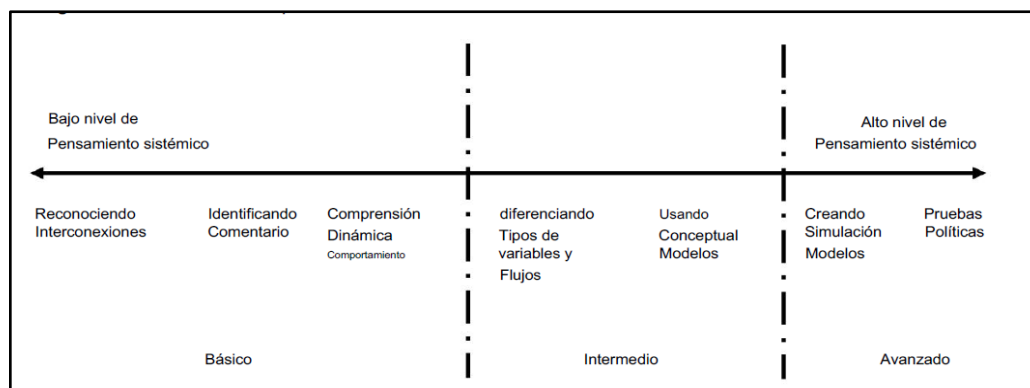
Bajo nivel de
Pensamiento sistémico

Alto nivel de
Pensamiento sistémico

Reconociendo Interconexiones

Identificando Comentario

Comprensión Dinámica
Comportamiento

diferenciando Tipos de variables y Flujos

Usando Conceptual Modelos

Creando Simulación Modelos

Pruebas Políticas

Básico

Intermedio

Avanzado